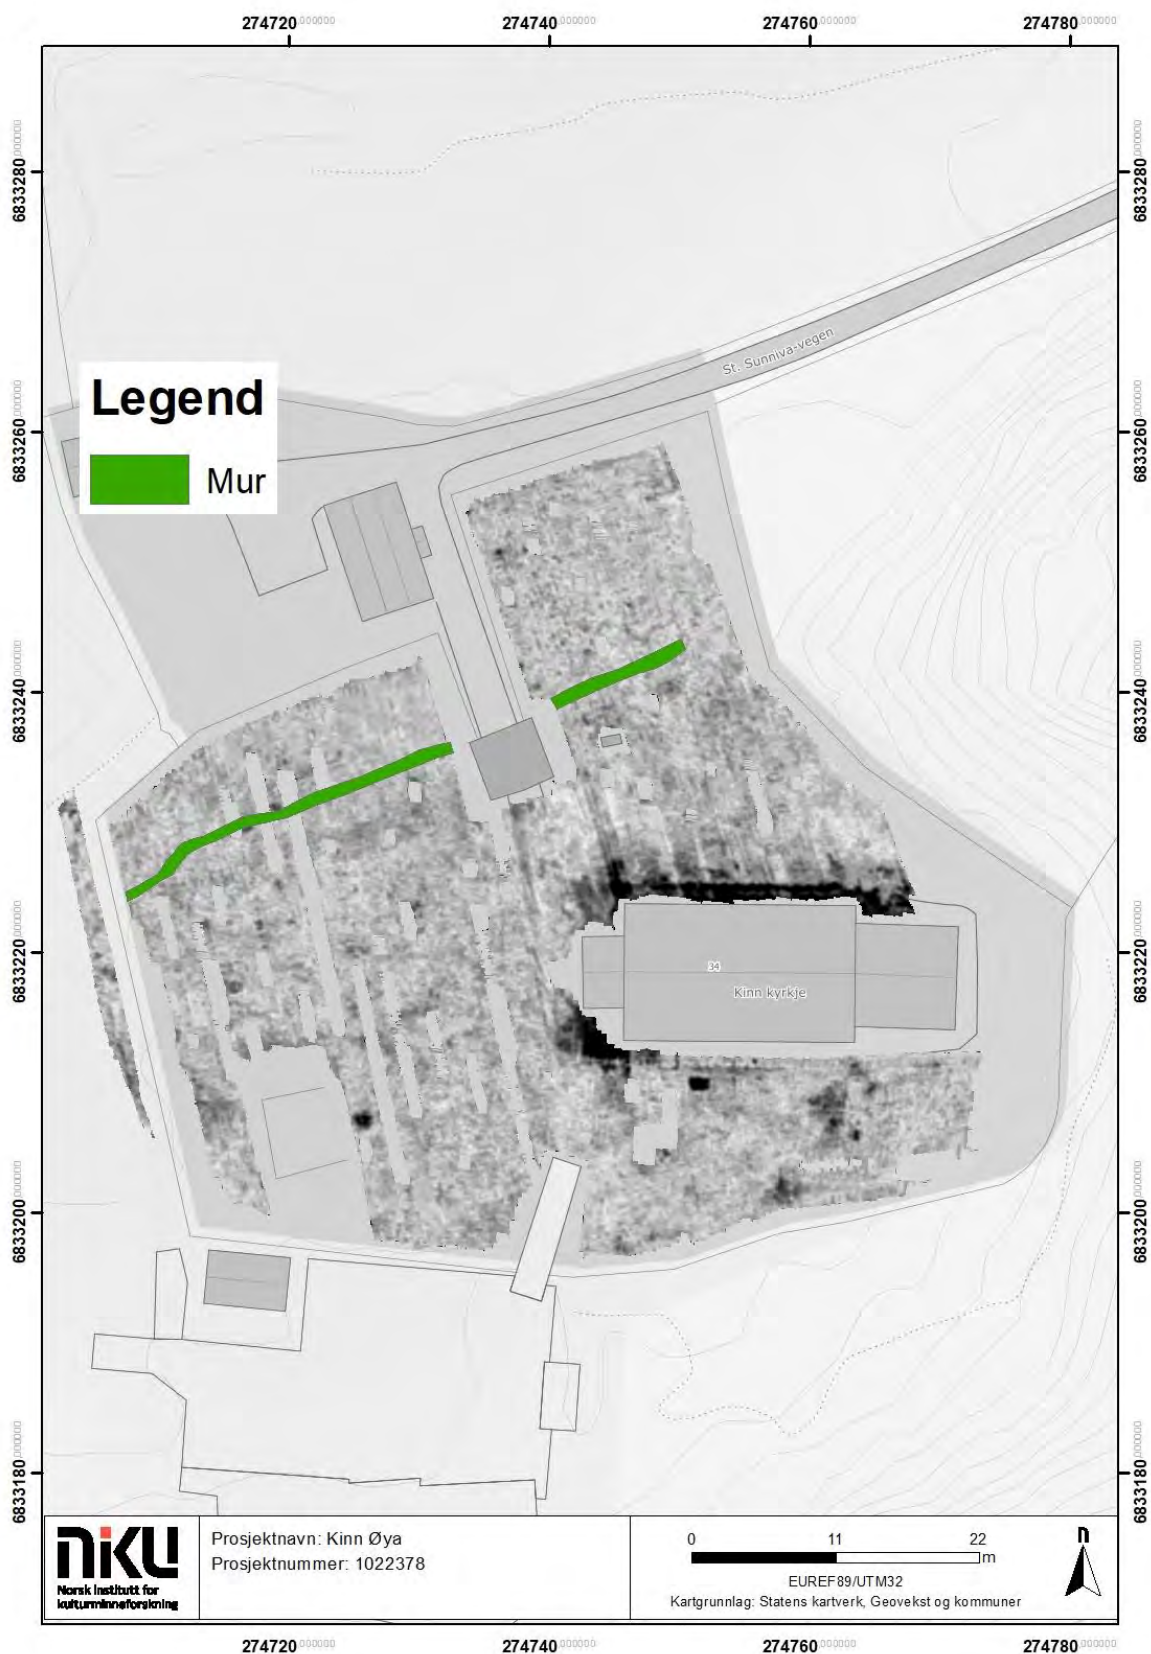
274720.000000 274740.000000 274760.000000 274780.000000

6833280.000000
6833260.000000
6833240.000000
6833220.000000
6833200.000000
6833180.000000

6833280.000000
6833260.000000
6833240.000000
6833220.000000
6833200.000000
6833180.000000

St. Sunniva-vegen

Legend

Mur

34

Kinn kyrkje

NIKU
Norsk institutt for kulturminneforskning

Prosjektnavn: Kinn Øya
Prosjektnummer: 1022378

0 11 22
m

EUREF89/UTM32
Kartgrunnlag: Statens kartverk, Geovekst og kommuner

n

274720.000000 274740.000000 274760.000000 274780.000000